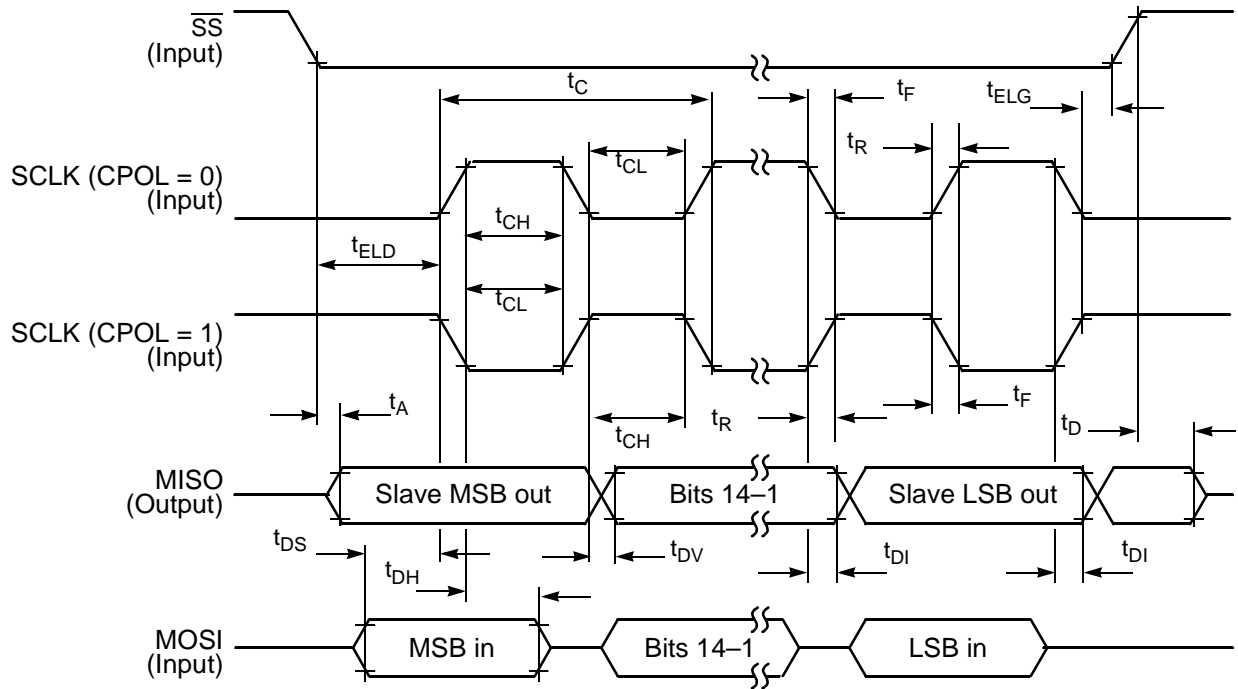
$\overline{SS}$
(Input)

$t_C$
$t_F$
$t_{ELG}$
$t_R$
$t_{CL}$

SCLK (CPOL = 0)
(Input)

$t_{CH}$
$t_{ELD}$
$t_{CL}$

SCLK (CPOL = 1)
(Input)

$t_A$
$t_F$
$t_R$
$t_{CH}$
$t_D$

MISO
(Output)

Slave MSB out
Bits 14–1
Slave LSB out

$t_{DS}$
$t_{DH}$
$t_{DV}$
$t_{DI}$
$t_{DI}$

MOSI
(Input)

MSB in
Bits 14–1
LSB in